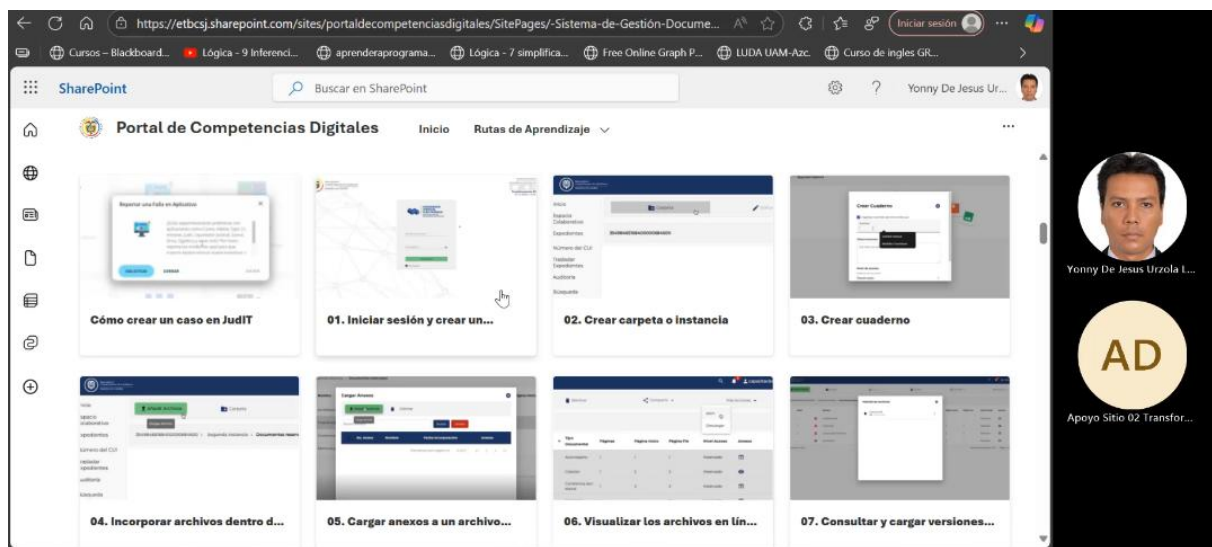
https://etbcsj.sharepoint.com/sites/portaldecompetenciasdigitales/SitePages/-Sistema-de-Gestión-Docume...

Iniciar sesión

Cursos – Blackboard... Lógica - 9 Inferenci... aprenderaprograma... Lógica - 7 simplifica... Free Online Graph P... LUDA UAM-Azc. Curso de ingles GR...

SharePoint

Buscar en SharePoint

Yonny De Jesus Ur...

Portal de Competencias Digitales

Inicio

Rutas de Aprendizaje

Cómo crear un caso en JudIT

01. Iniciar sesión y crear un...

02. Crear carpeta o instancia

03. Crear cuaderno

04. Incorporar archivos dentro d...

05. Cargar anexos a un archivo...

06. Visualizar los archivos en lín...

07. Consultar y cargar versiones...

Yonny De Jesus Urzola L...

AD

Apoyo Sitio 02 Transfor...